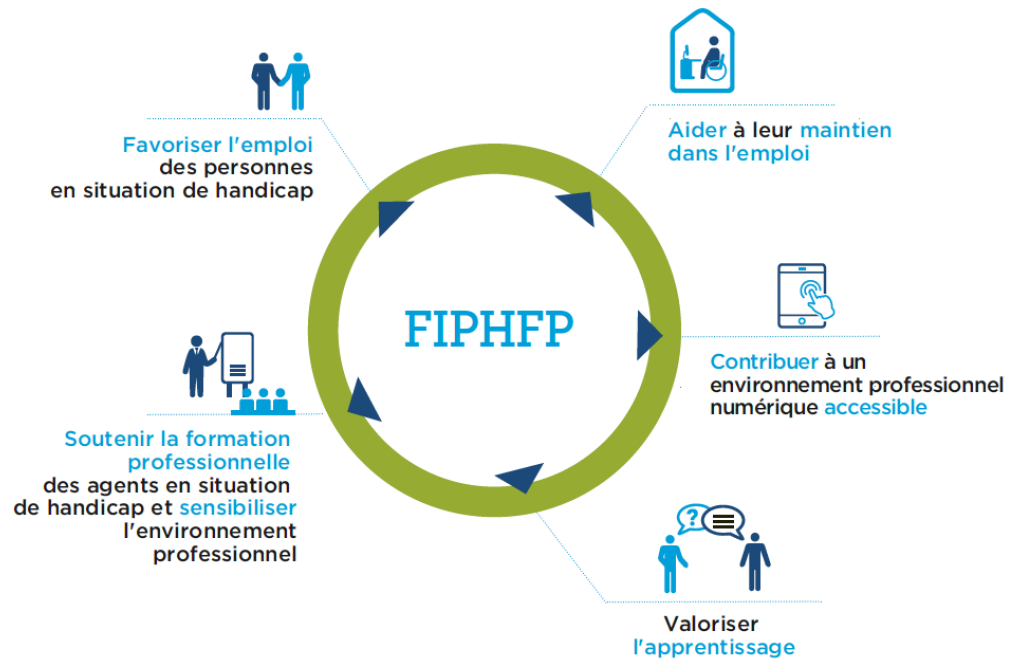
FIPHFP

Favoriser l'emploi des personnes en situation de handicap

Aider à leur maintien dans l'emploi

Contribuer à un environnement professionnel numérique accessible

Valoriser l'apprentissage

Soutenir la formation professionnelle des agents en situation de handicap et sensibiliser l'environnement professionnel